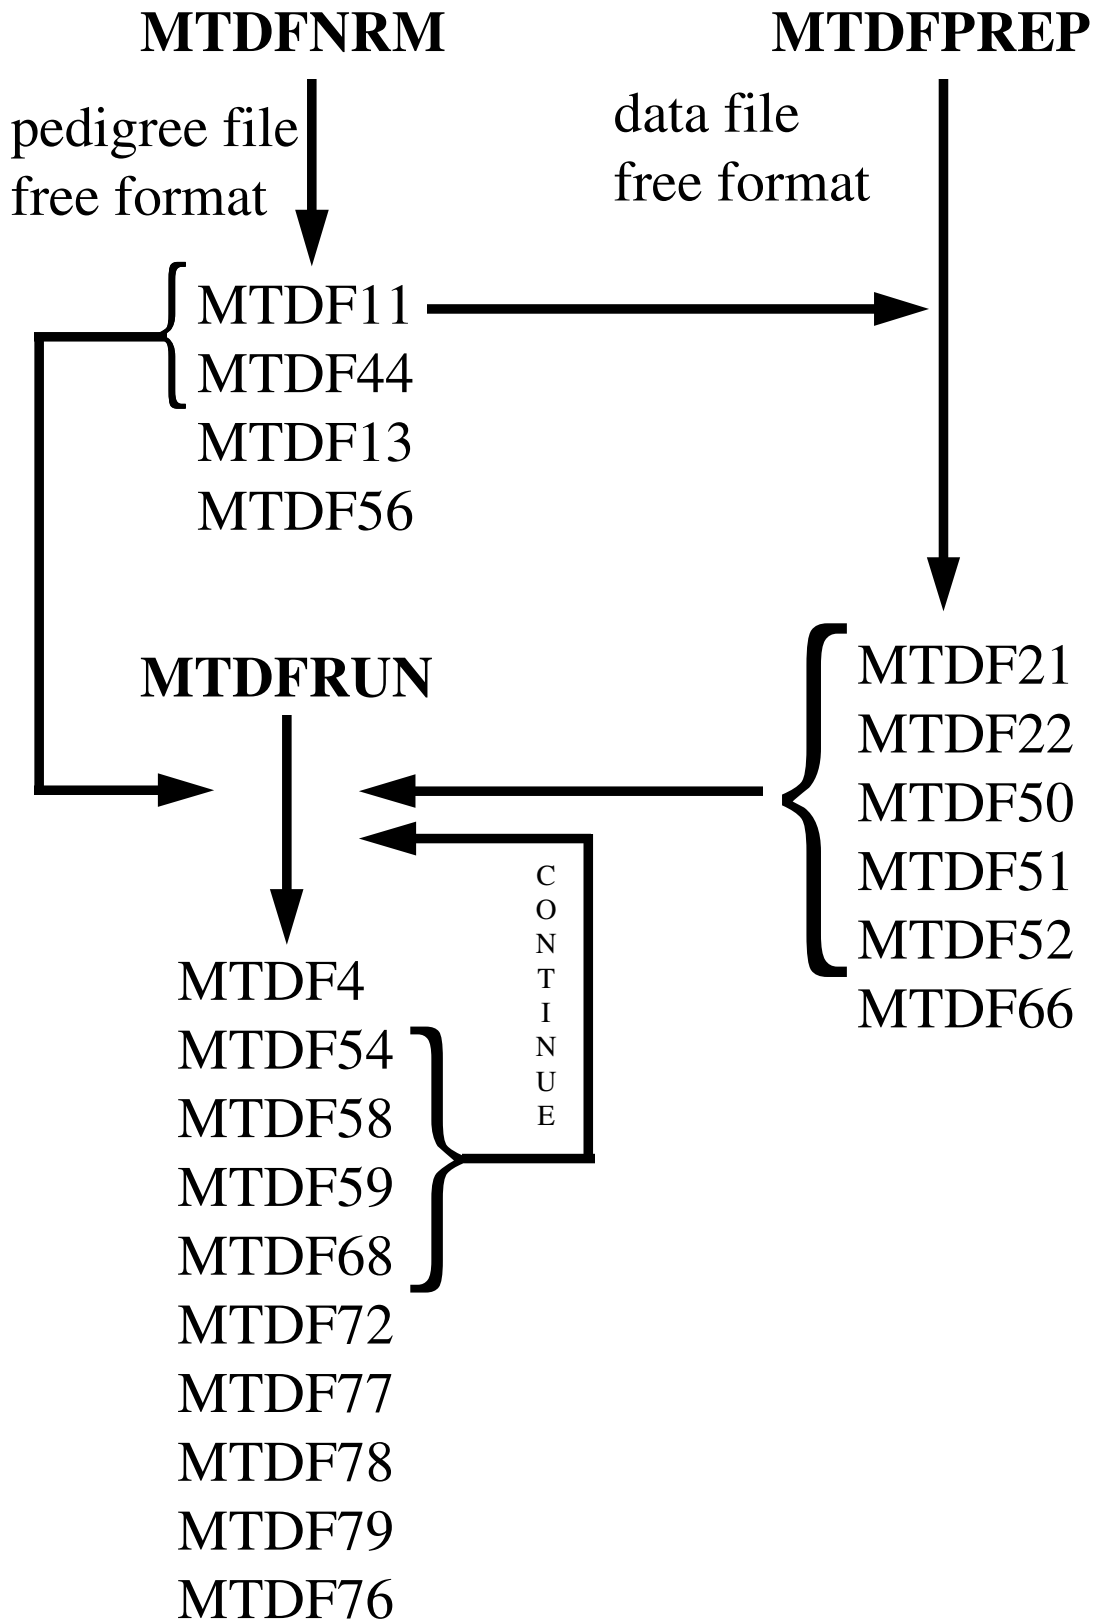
MTDFNRM

MTDFPREP

pedigree file
free format

data file
free format

MTDF11
MTDF44
MTDF13
MTDF56

MTDFRUN

MTDF21
MTDF22
MTDF50
MTDF51
MTDF52
MTDF66

CONTINUE

MTDF4
MTDF54
MTDF58
MTDF59
MTDF68
MTDF72
MTDF77
MTDF78
MTDF79
MTDF76